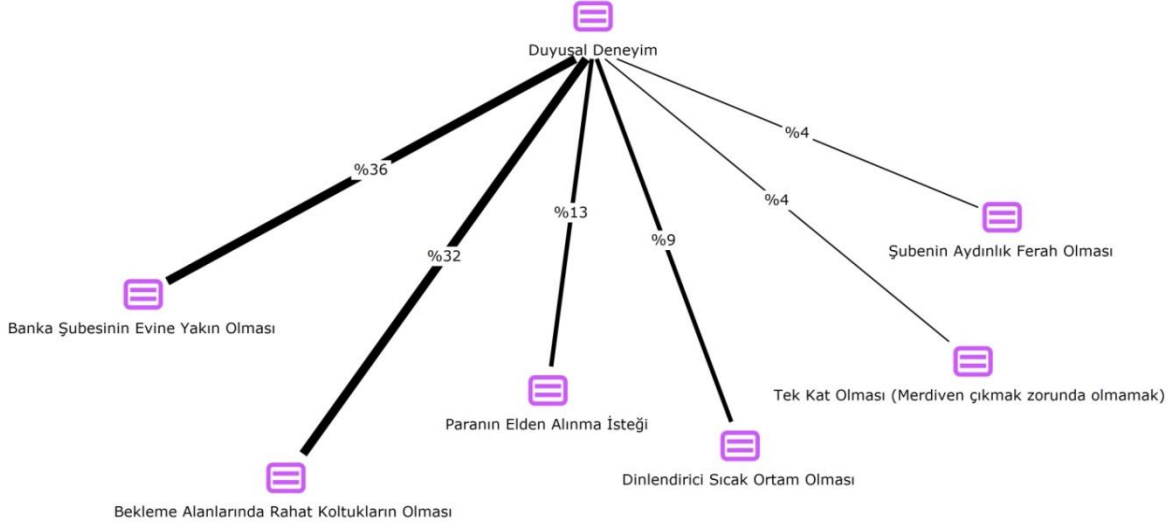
Duyusal Deneyim

%36

%32

%13

%9

%4

%4

Şubenin Aydınlık Ferah Olması

Banka Şubesinin Evine Yakın Olması

Tek Kat Olması (Merdiven çıkmak zorunda olmamak)

Paranın Elden Alınma İsteği

Dinlendirici Sıcak Ortam Olması

Bekleme Alanlarında Rahat Koltukların Olması